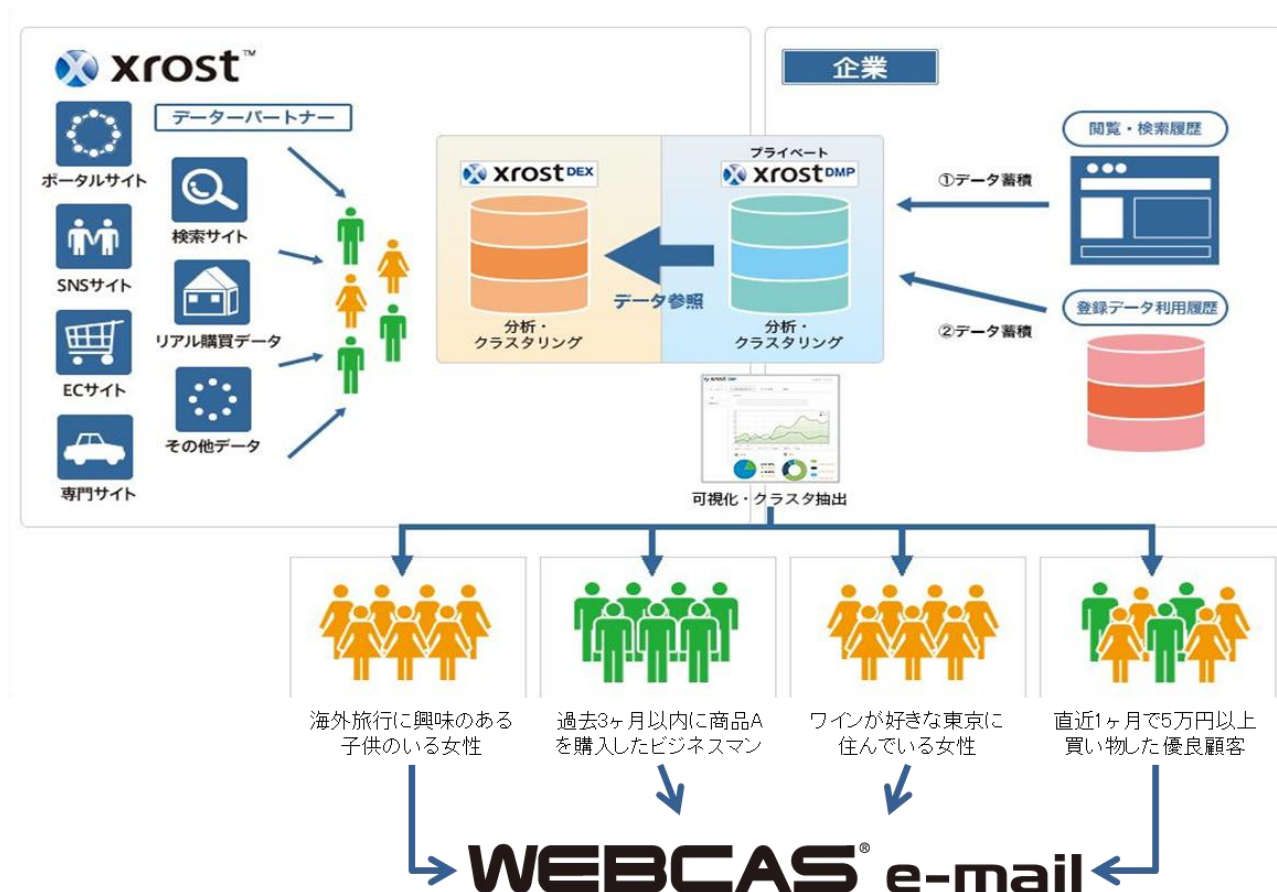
xrost™

データーパートナー

ポータルサイト

SNSサイト

ECサイト

専門サイト

検索サイト

リアル購買データ

その他データ

xrost DEX

分析・
クラスタリング

データ参照

プライベート
xrost DMP

分析・
クラスタリング

可視化・クラスタ抽出

企業

閲覧・検索履歴

①データ蓄積

登録データ利用履歴

②データ蓄積

海外旅行に興味のある子供のいる女性

過去3ヶ月以内に商品Aを購入したビジネスマン

ワインが好きな東京に住んでいる女性

直近1ヶ月で5万円以上買い物した優良顧客

WEBCAS® e-mail